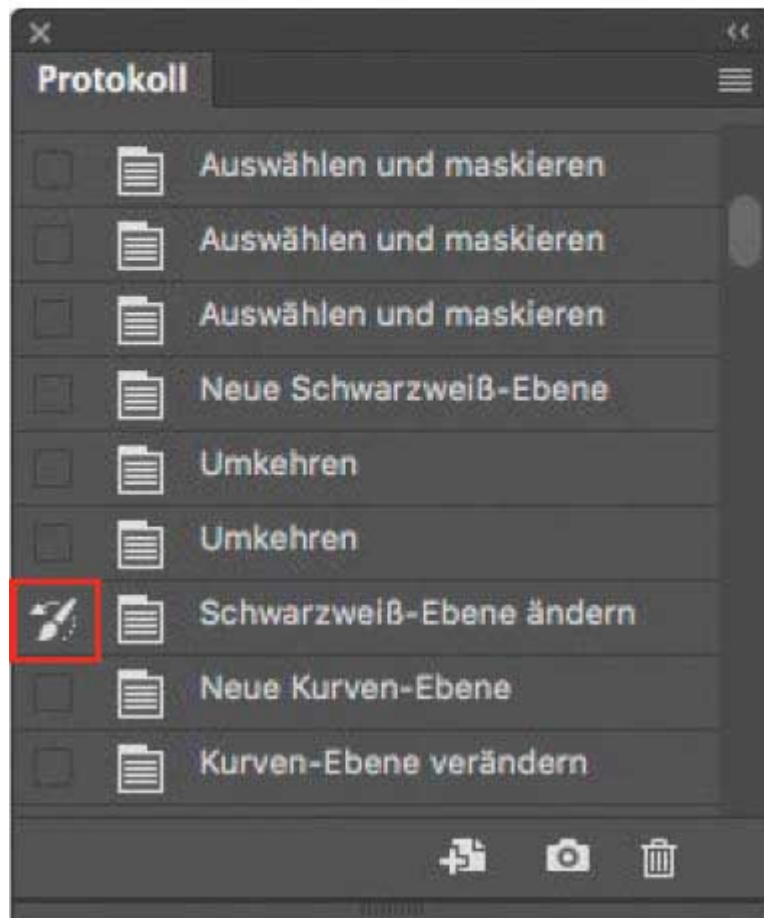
×
<<
Protokoll

Auswählen und maskieren

Auswählen und maskieren

Auswählen und maskieren

Neue Schwarzweiß-Ebene

Umkehren

Umkehren

Schwarzweiß-Ebene ändern

Neue Kurven-Ebene

Kurven-Ebene verändern